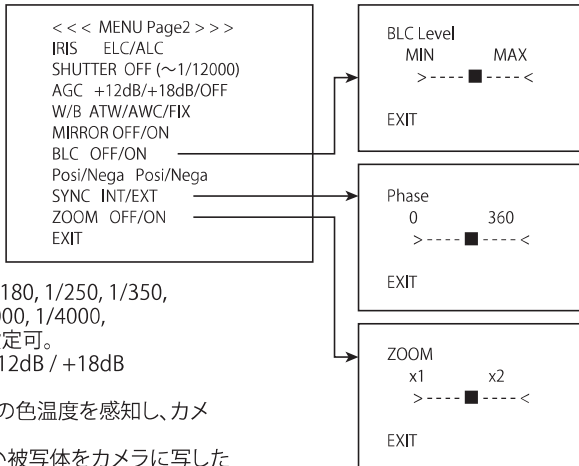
< < < MENU Page2 > > >
IRIS ELC/ALC
SHUTTER OFF (~1/12000)
AGC +12dB/+18dB/OFF
W/B ATW/AWC/FIX
MIRROR OFF/ON
BLC OFF/ON
Posi/Nega Posi/Nega
SYNC INT/EXT
ZOOM OFF/ON
EXIT

BLC Level
MIN MAX
>---- ■ ----<

EXIT

Phase
0 360
>---- ■ ----<

EXIT

ZOOM
x1 x2
>---- ■ ----<

EXIT

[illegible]180, 1/250, 1/350,
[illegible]00, 1/4000,
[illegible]定可。
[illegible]12dB / +18dB

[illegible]の色温度を感知し、カメ

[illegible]い被写体をカメラに写した